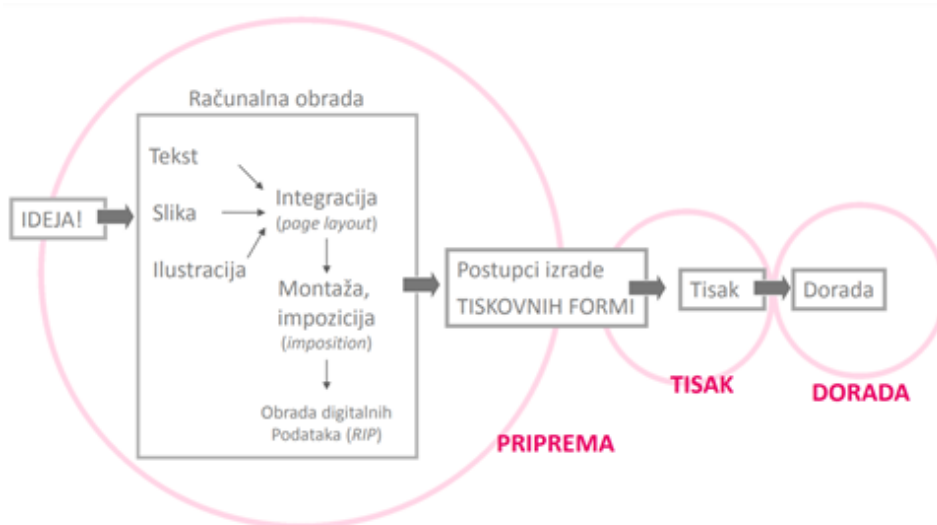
Računalna obrada

IDEJA!

Tekst

Slika

Ilustracija

Integracija (*page layout*)

Montaža, impozicija (*imposition*)

Obrada digitalnih Podataka (*RIP*)

Postupci izrade TISKOVNIH FORMI

Tisak

Dorada

TISAK

DORADA

PRIPREMA